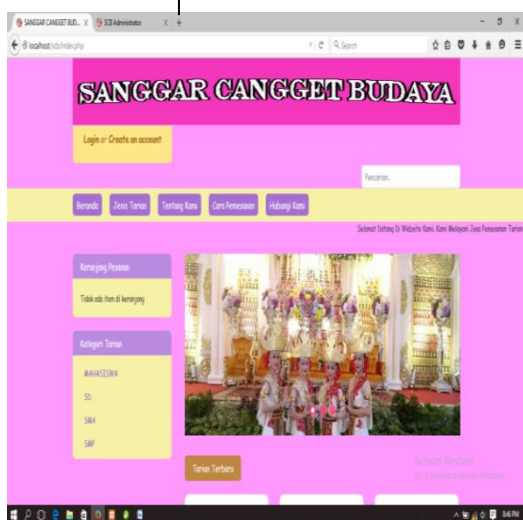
SANGGAR CANGGET BUD... × SCB Administrator × +

localhost/scb/index.php

Search

SANGGAR CANGGET BUDAYA

Login or Create an account

Pencarian..

Beranda Jenis Tarian Tentang Kami Cara Pemesanan Hubungi Kami

Selamat Datang Di Website Kami. Kami Melayani Jasa Pemesanan Tarian

Keranjang Pesanan

Tidak ada item di keranjang

Kategori Tarian

MAHASISWA

SD

SMA

SMP

Tarian Terbaru

Activate Windows
Go to Settings to activate Windows.

3:46 PM